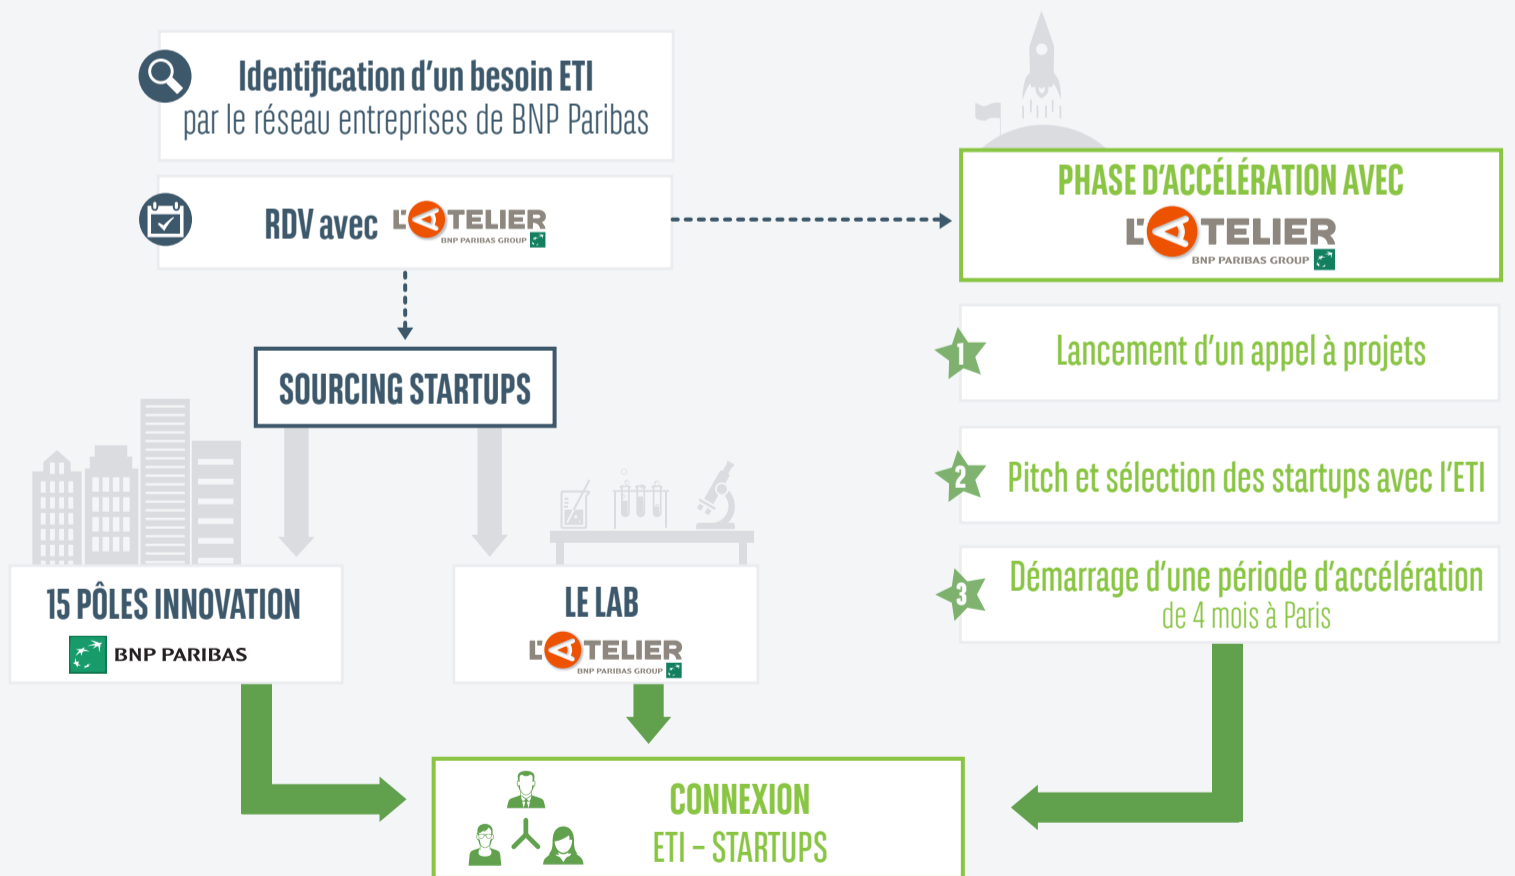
Identification d'un besoin ETI
par le réseau entreprises de BNP Paribas

RDV avec L'ATELIER BNP PARIBAS GROUP

SOURCING STARTUPS

15 PÔLES INNOVATION
BNP PARIBAS

LE LAB
L'ATELIER BNP PARIBAS GROUP

PHASE D'ACCÉLÉRATION AVEC
L'ATELIER BNP PARIBAS GROUP

1 Lancement d'un appel à projets

2 Pitch et sélection des startups avec l'ETI

3 Démarrage d'une période d'accélération de 4 mois à Paris

CONNEXION
ETI - STARTUPS